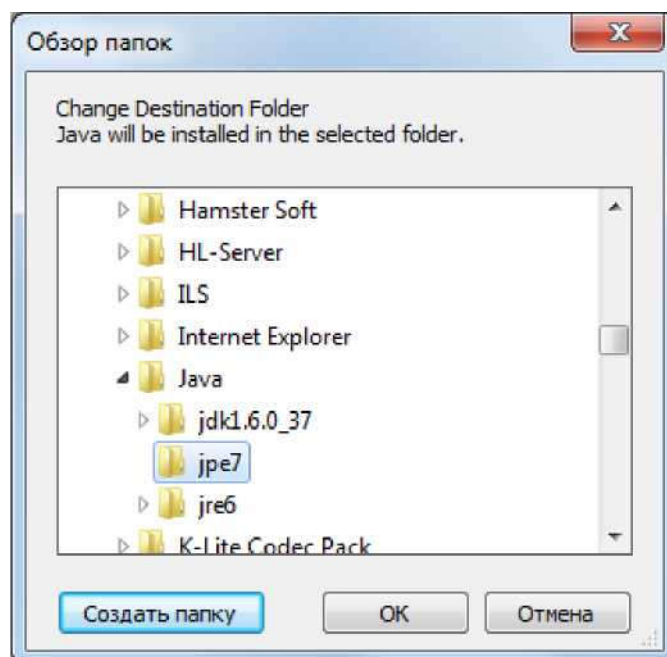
Обзор папок

Change Destination Folder
Java will be installed in the selected folder.

Hamster Soft
HL-Server
ILS
Internet Explorer
Java
jdk1.6.0_37
jpe7
jre6
K-Lite Codec Pack

Создать папку
OK
Отмена